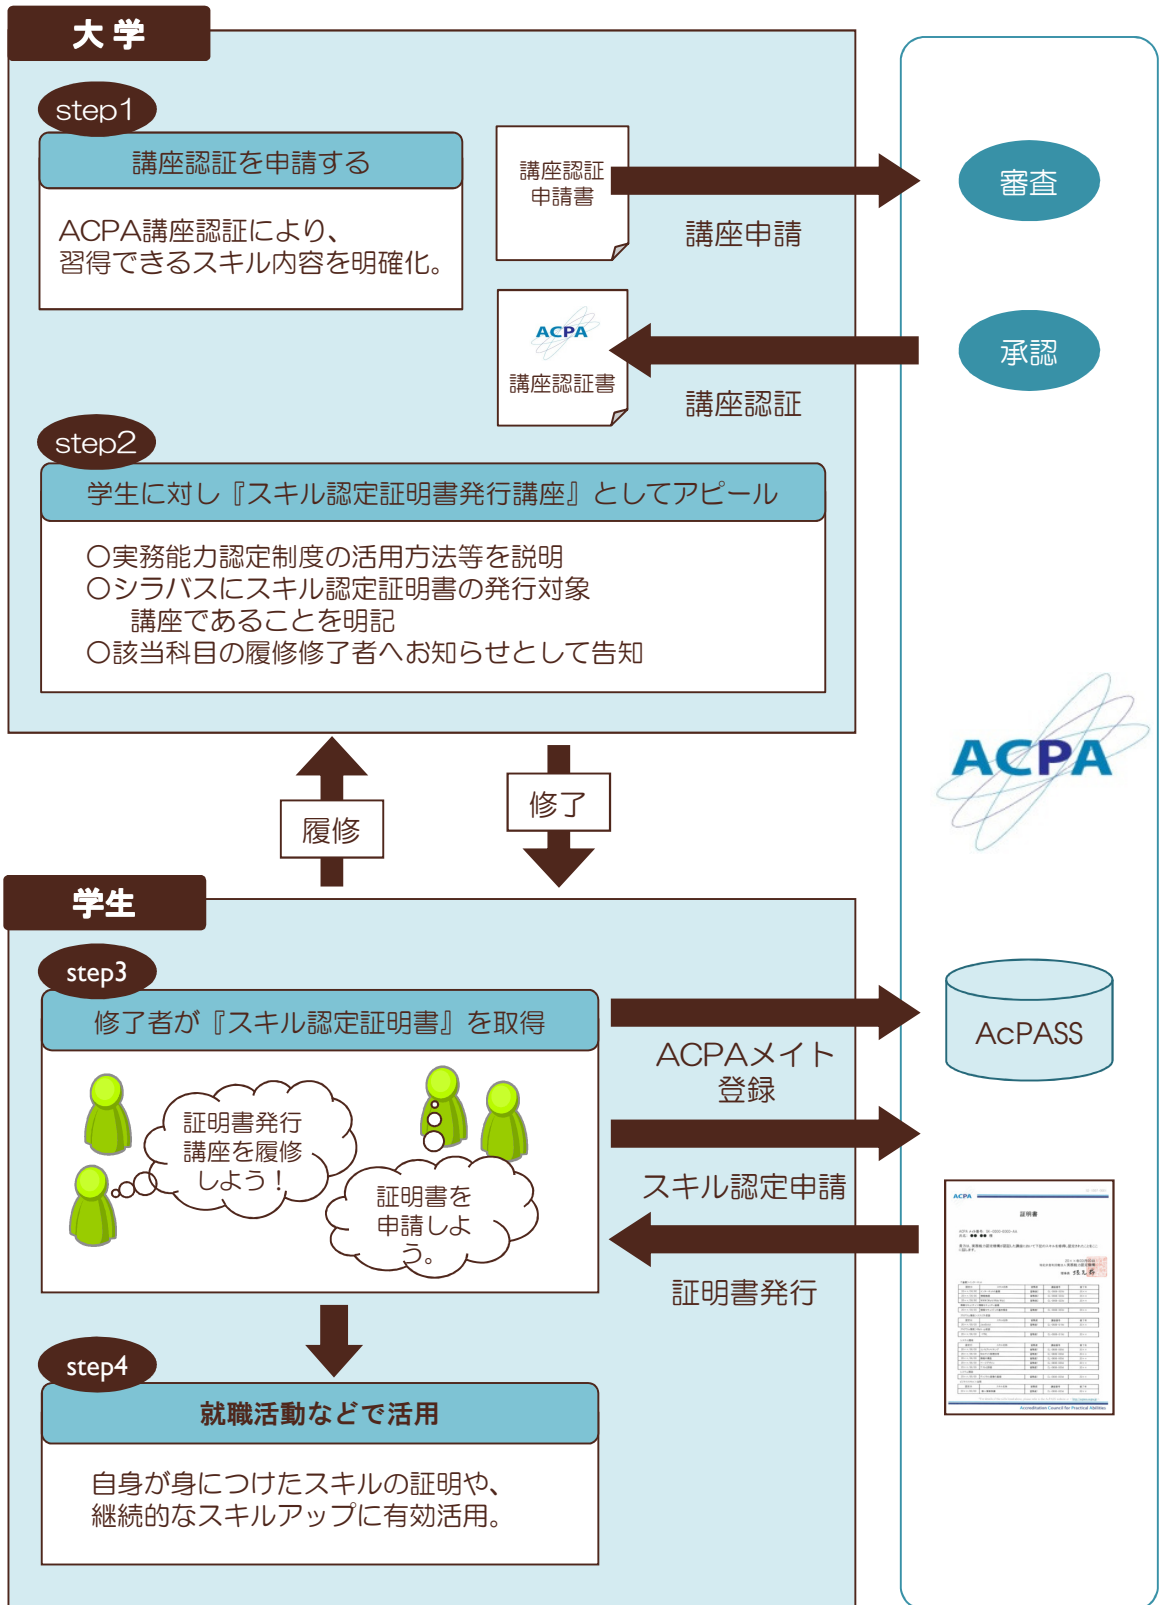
大学

step1

講座認証を申請する

ACPA講座認証により、習得できるスキル内容を明確化。

講座認証申請書

講座申請

審査

ACPA
講座認証書

承認

講座認証

step2

学生に対し『スキル認定証明書発行講座』としてアピール

○実務能力認定制度の活用方法等を説明
○シラバスにスキル認定証明書の発行対象講座であることを明記
○該当科目の履修修了者へお知らせとして告知

ACPA

履修

修了

学生

step3

修了者が『スキル認定証明書』を取得

証明書発行講座を履修しよう！

証明書を申請しよう。

ACPAメイト登録

AcPASS

スキル認定申請

証明書発行

step4

就職活動などで活用

自身が身につけたスキルの証明や、継続的なスキルアップに有効活用。